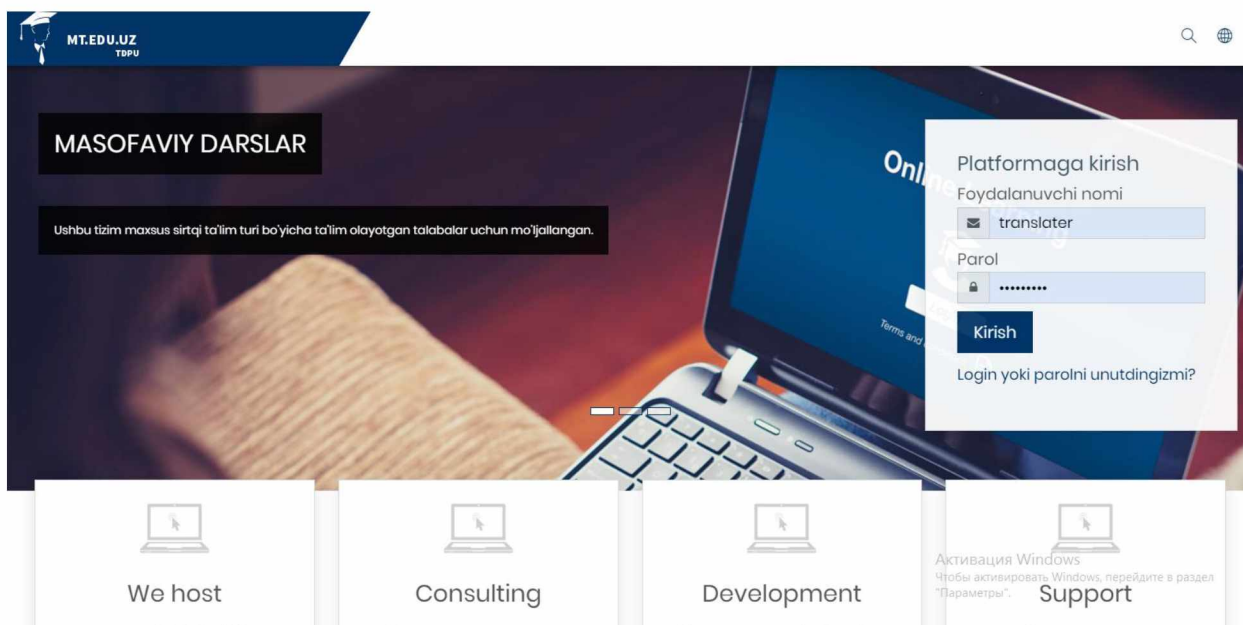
MT.EDU.UZ
TDPU

MASOFAVIY DARSLAR

Ushbu tizim maxsus sirtqi ta'lim turi bo'yicha ta'lim olayotgan talabalar uchun mo'ljallangan.

Onl

Terms and

Platformaga kirish
Foydalanuvchi nomi
translater
Parol
•••••••••
Kirish
Login yoki parolni unutdingizmi?

We host

Consulting

Development

Активация Windows
Чтобы активировать Windows, перейдите в раздел "Параметры".

Support